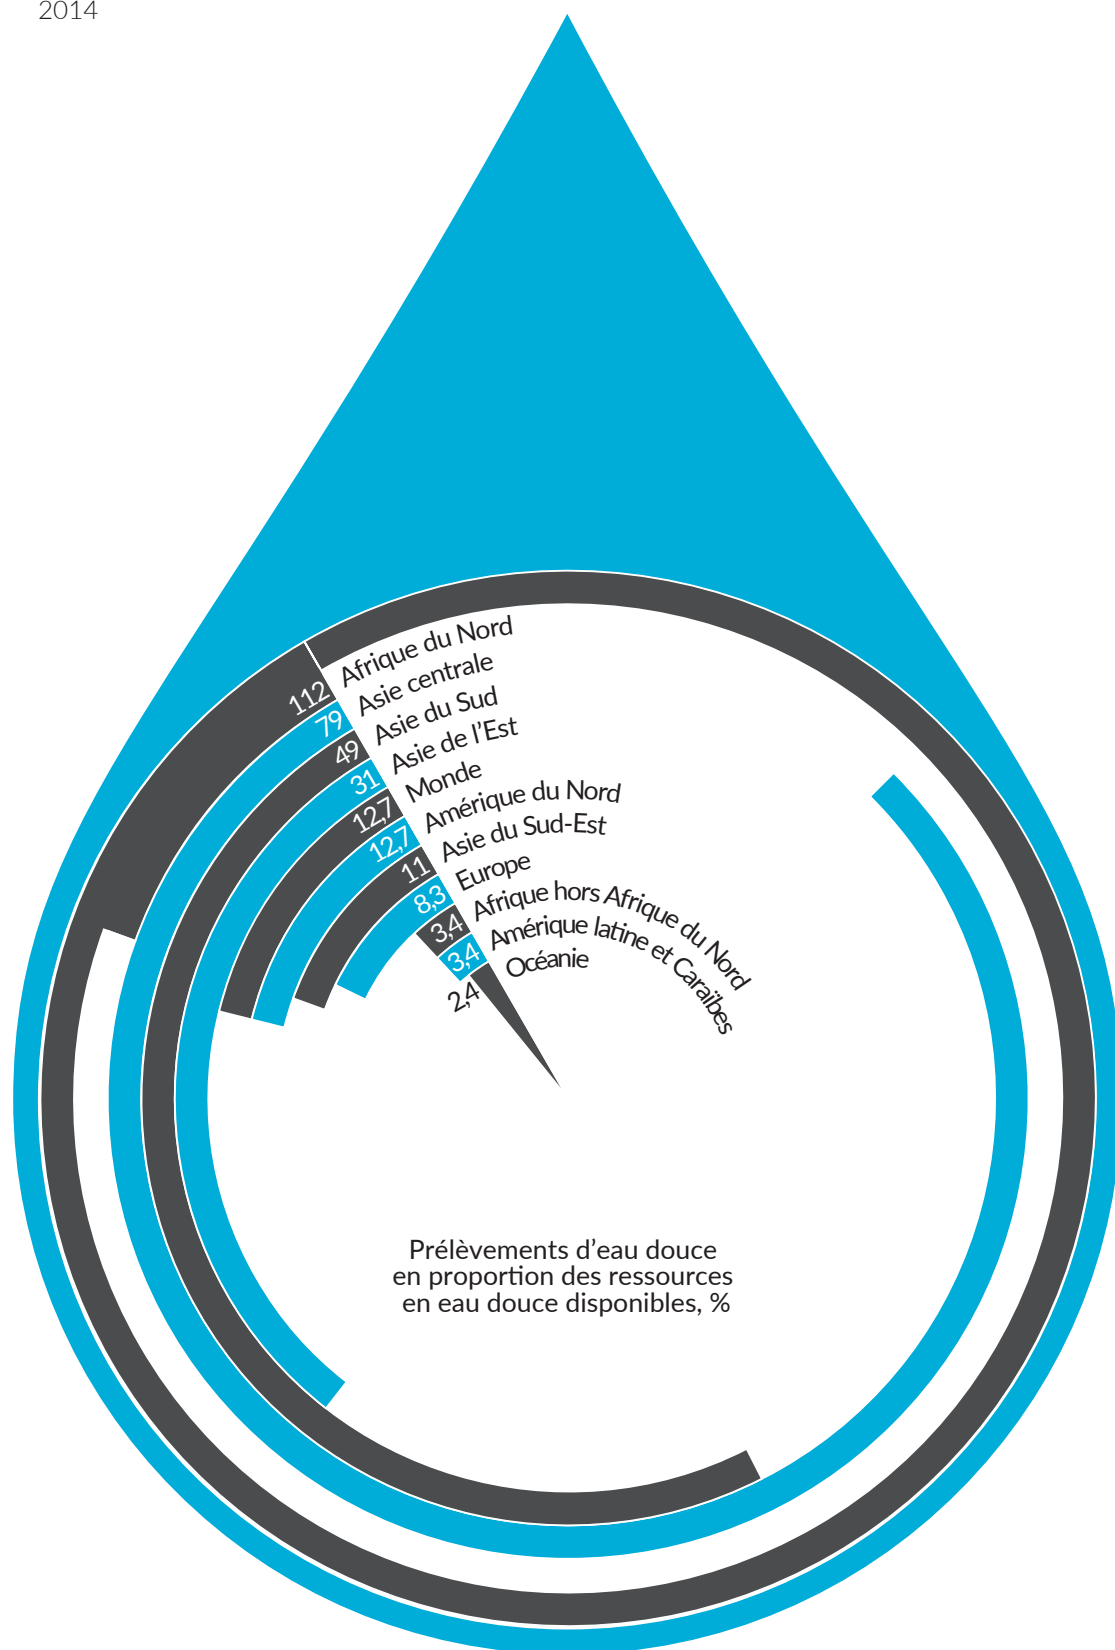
2014

Afrique du Nord 112
Asie centrale 79
Asie du Sud 49
Asie de l'Est 31
Monde 12,7
Amérique du Nord 12,7
Asie du Sud-Est 11
Europe 8,3
Afrique hors Afrique du Nord 3,4
Amérique latine et Caraïbes 3,4
Océanie 2,4

Prélèvements d'eau douce en proportion des ressources en eau douce disponibles, %